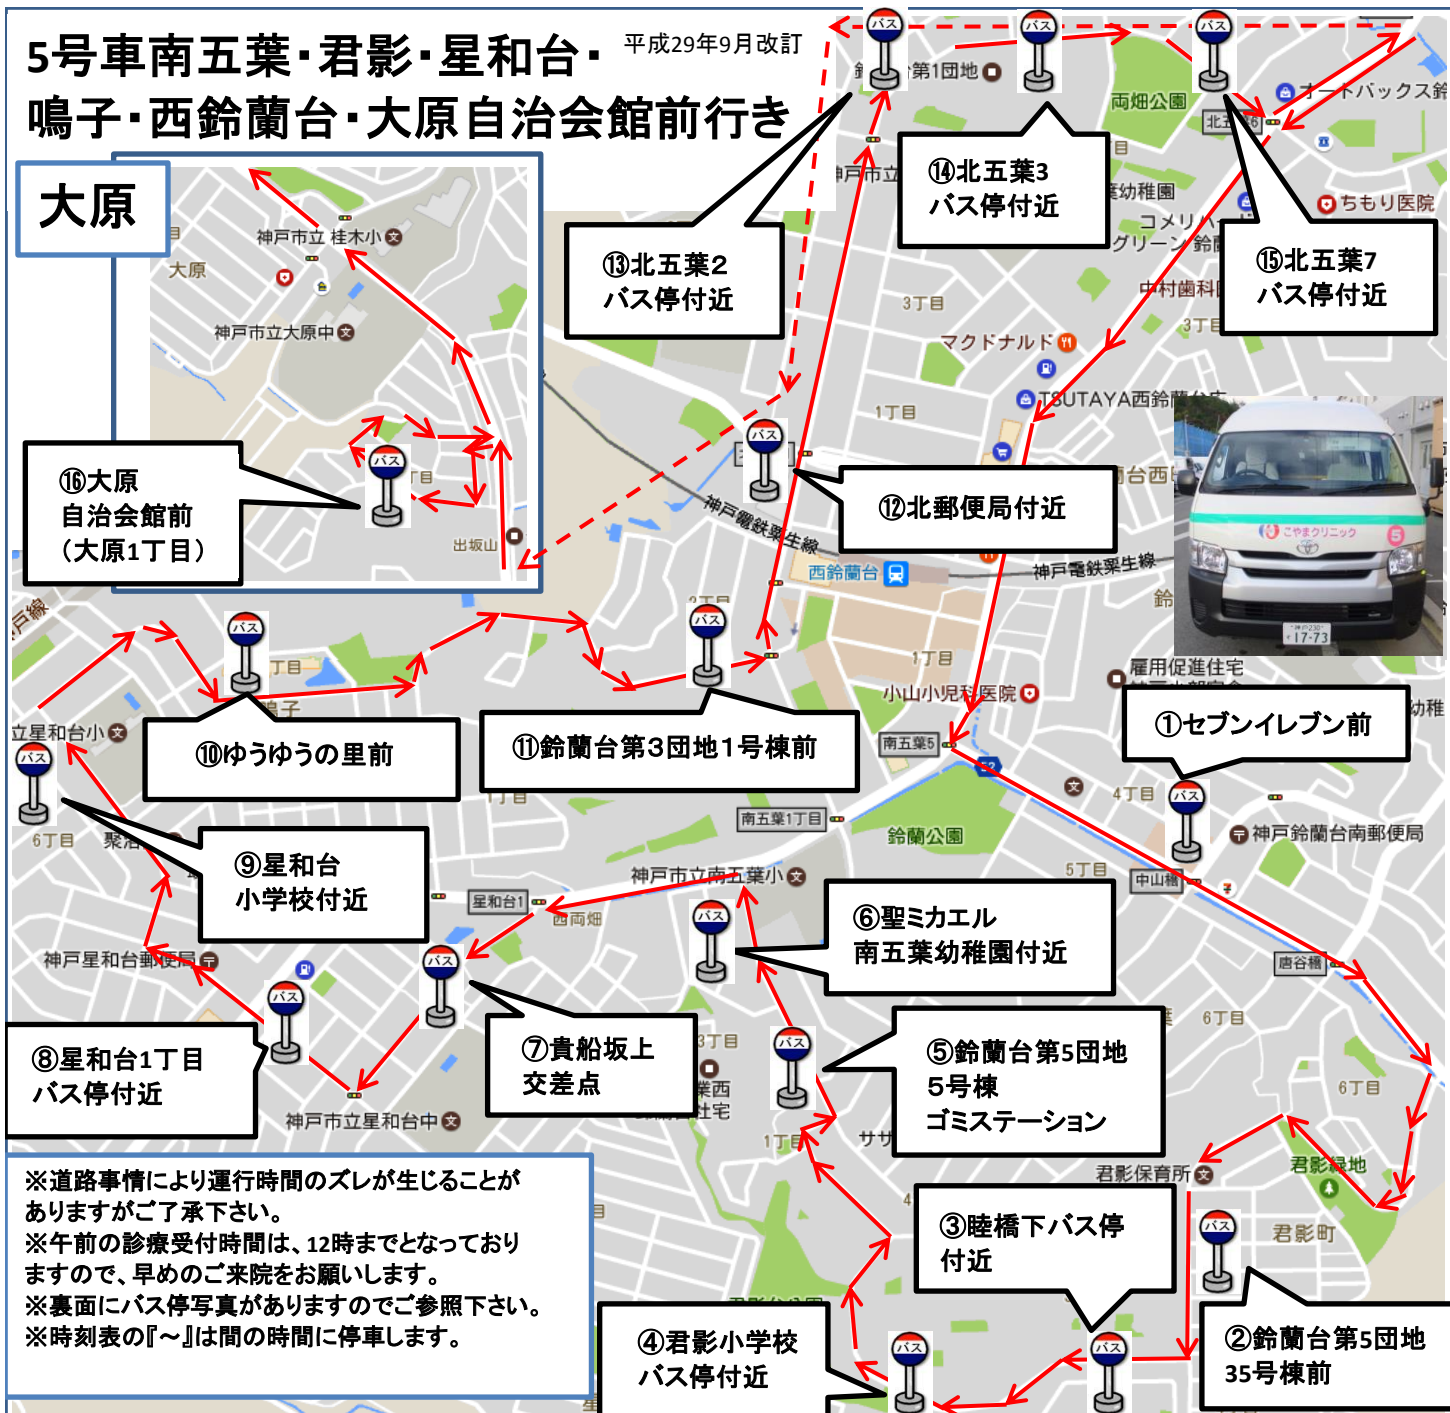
5号車南五葉・君影・星和台・鳴子・西鈴蘭台・大原自治会館前行き

平成29年9月改訂

大原

⑯大原自治会館前（大原1丁目）

⑬北五葉2バス停付近

⑭北五葉3バス停付近

⑮北五葉7バス停付近

⑫北郵便局付近

⑪鈴蘭台第3団地1号棟前

⑩ゆうゆうの里前

⑨星和台小学校付近

⑧星和台1丁目バス停付近

⑦貴船坂上交差点

⑥聖ミカエル南五葉幼稚園付近

⑤鈴蘭台第5団地5号棟ゴミステーション

④君影小学校バス停付近

③睦橋下バス停付近

②鈴蘭台第5団地35号棟前

①セブンイレブン前

※道路事情により運行時間のズレが生じることがありますがご了承下さい。
※午前の診療受付時間は、12時までとなっておりますので、早めのご来院をお願いします。
※裏面にバス停写真がありますのでご参照下さい。
※時刻表の『～』は間の時間に停車します。

神戸市立 桂木小
大原
神戸市立大原中
出坂山
第1団地
両畑公園
オートバックス鈴
北五葉6
ちもり医院
神戸市立
幼稚園
コメリハ
グリーン鈴
中村歯科
3丁目
マクドナルド
TSUTAYA西鈴
1丁目
台西
神戸電鉄粟生線
西鈴蘭台
鈴
1丁目
雇用促進住宅
小山小児科医院
南五葉5
4丁目
神戸鈴蘭台南郵便局
南五葉1丁目
鈴蘭公園
5丁目
中山橋
神戸市立南五葉小
星和台1
西両畑
唐谷橋
6丁目
6丁目
立星和台小
6丁目
聚
丁目
1丁目
神戸星和台郵便局
3丁目
業西
社宅
1丁目
サザ
神戸市立星和台中
君影保育所
君影緑地
君影町
バス
こやまクリニック